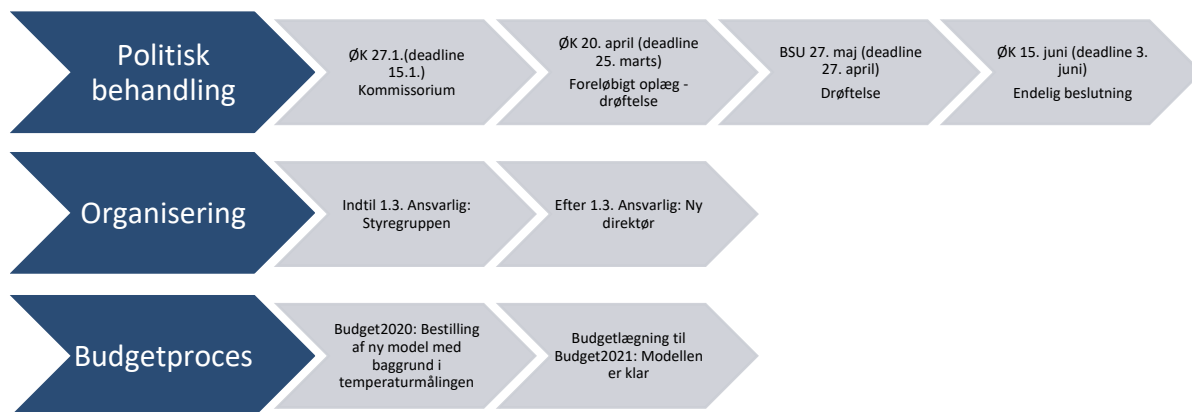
Politisk behandling

ØK 27.1.(deadline 15.1.) Kommissorium

ØK 20. april (deadline 25. marts) Foreløbigt oplæg - drøftelse

BSU 27. maj (deadline 27. april) Drøftelse

ØK 15. juni (deadline 3. juni) Endelig beslutning

Organisering

Indtil 1.3. Ansvarlig: Styregruppen

Efter 1.3. Ansvarlig: Ny direktør

Budgetproces

Budget2020: Bestilling af ny model med baggrund i temperaturmålingen

Budgetlægning til Budget2021: Modellen er klar